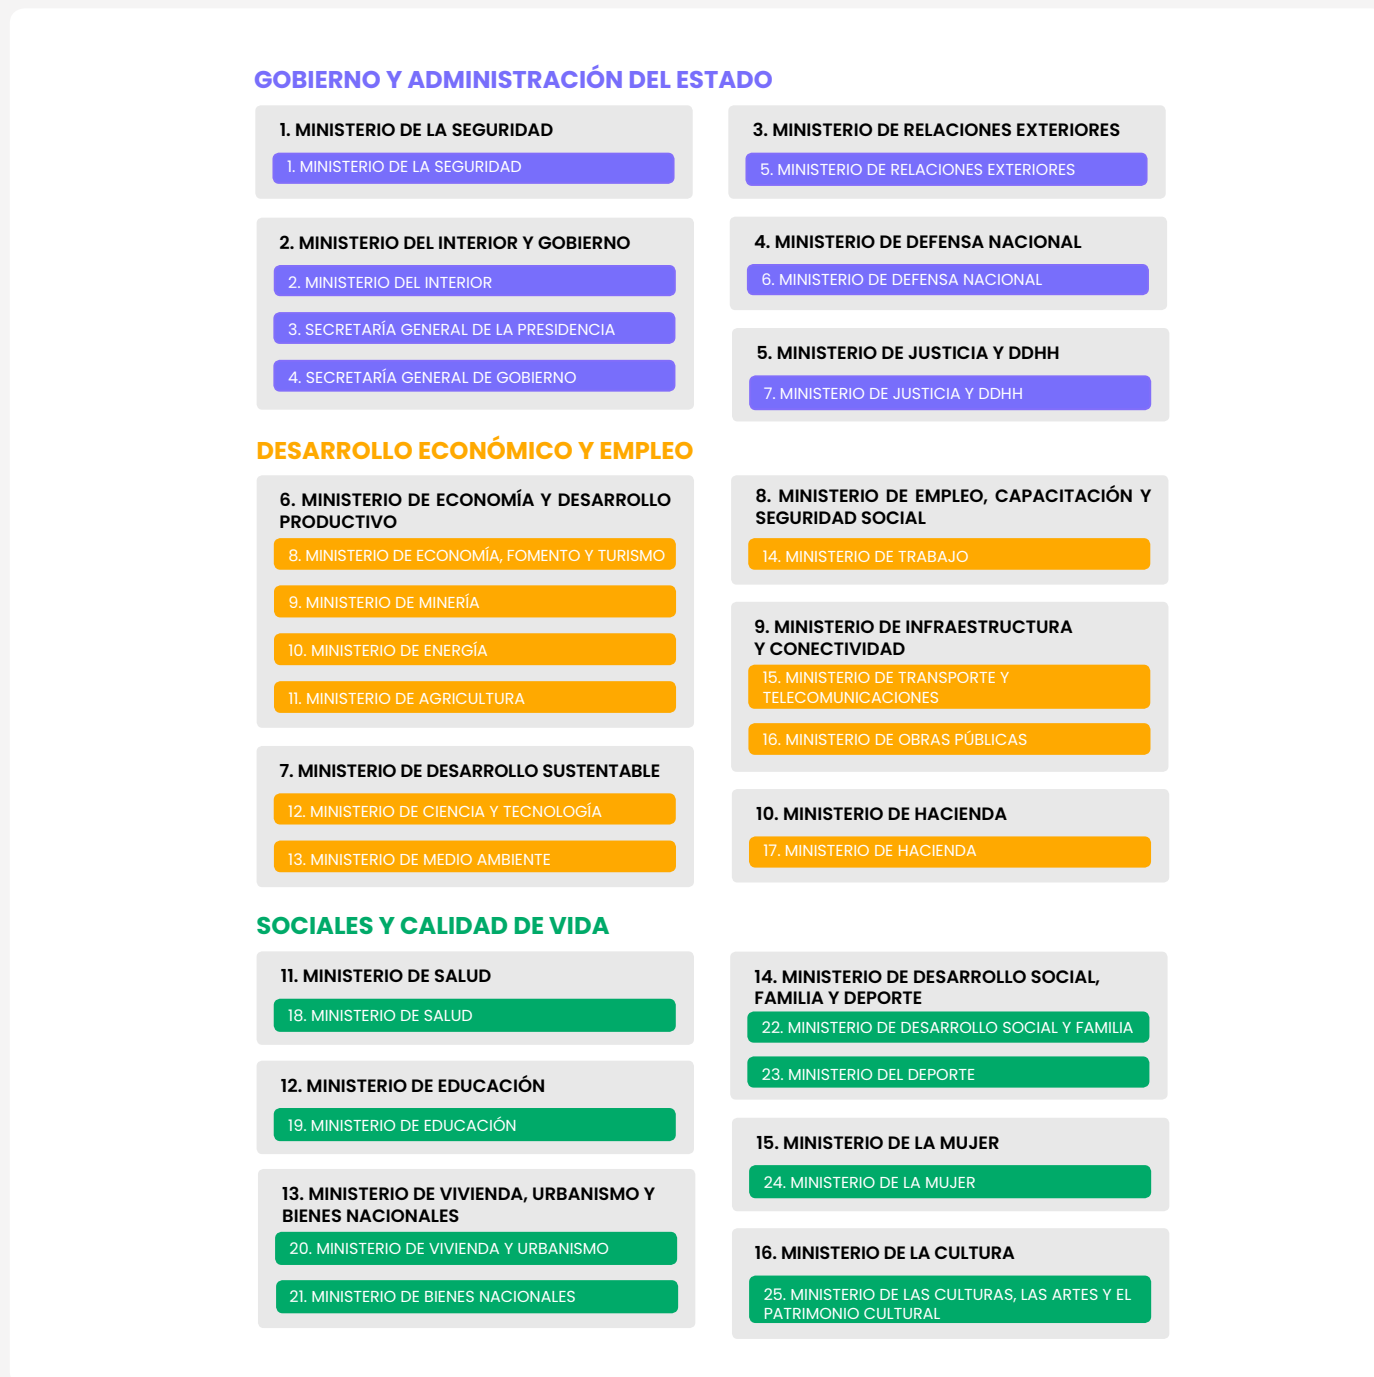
GOBIERNO Y ADMINISTRACIÓN DEL ESTADO

1. MINISTERIO DE LA SEGURIDAD
1. MINISTERIO DE LA SEGURIDAD

2. MINISTERIO DEL INTERIOR Y GOBIERNO
2. MINISTERIO DEL INTERIOR
3. SECRETARÍA GENERAL DE LA PRESIDENCIA
4. SECRETARÍA GENERAL DE GOBIERNO

3. MINISTERIO DE RELACIONES EXTERIORES
5. MINISTERIO DE RELACIONES EXTERIORES

4. MINISTERIO DE DEFENSA NACIONAL
6. MINISTERIO DE DEFENSA NACIONAL

5. MINISTERIO DE JUSTICIA Y DDHH
7. MINISTERIO DE JUSTICIA Y DDHH

DESARROLLO ECONÓMICO Y EMPLEO

6. MINISTERIO DE ECONOMÍA Y DESARROLLO PRODUCTIVO
8. MINISTERIO DE ECONOMÍA, FOMENTO Y TURISMO
9. MINISTERIO DE MINERÍA
10. MINISTERIO DE ENERGÍA
11. MINISTERIO DE AGRICULTURA

7. MINISTERIO DE DESARROLLO SUSTENTABLE
12. MINISTERIO DE CIENCIA Y TECNOLOGÍA
13. MINISTERIO DE MEDIO AMBIENTE

8. MINISTERIO DE EMPLEO, CAPACITACIÓN Y SEGURIDAD SOCIAL
14. MINISTERIO DE TRABAJO

9. MINISTERIO DE INFRAESTRUCTURA Y CONECTIVIDAD
15. MINISTERIO DE TRANSPORTE Y TELECOMUNICACIONES
16. MINISTERIO DE OBRAS PÚBLICAS

10. MINISTERIO DE HACIENDA
17. MINISTERIO DE HACIENDA

SOCIALES Y CALIDAD DE VIDA

11. MINISTERIO DE SALUD
18. MINISTERIO DE SALUD

12. MINISTERIO DE EDUCACIÓN
19. MINISTERIO DE EDUCACIÓN

13. MINISTERIO DE VIVIENDA, URBANISMO Y BIENES NACIONALES
20. MINISTERIO DE VIVIENDA Y URBANISMO
21. MINISTERIO DE BIENES NACIONALES

14. MINISTERIO DE DESARROLLO SOCIAL, FAMILIA Y DEPORTE
22. MINISTERIO DE DESARROLLO SOCIAL Y FAMILIA
23. MINISTERIO DEL DEPORTE

15. MINISTERIO DE LA MUJER
24. MINISTERIO DE LA MUJER

16. MINISTERIO DE LA CULTURA
25. MINISTERIO DE LAS CULTURAS, LAS ARTES Y EL PATRIMONIO CULTURAL